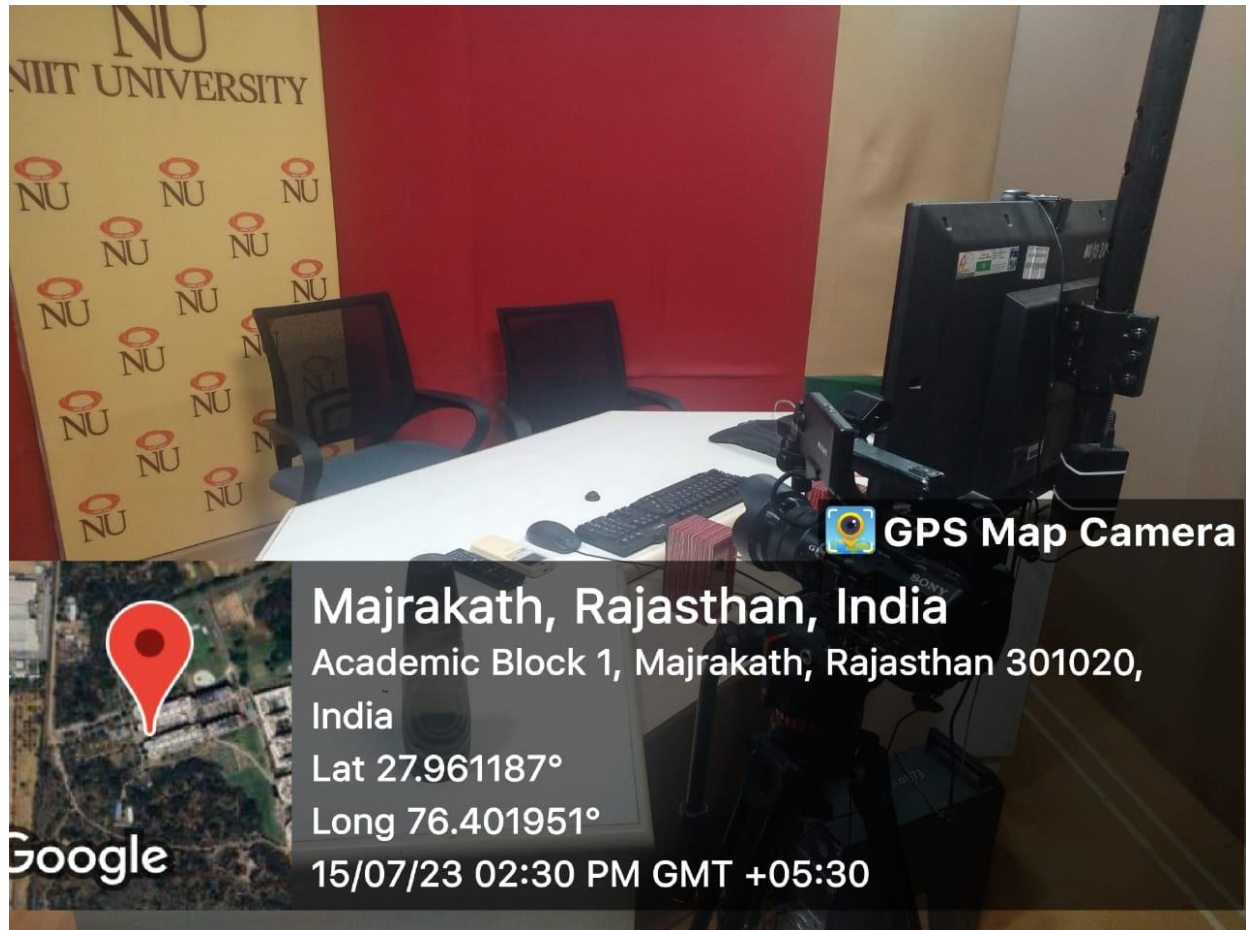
NU
NIIT UNIVERSITY

NU NU NU
NU NU
NU NU NU
NU NU
NU NU
NU NU
NU NU

GPS Map Camera

Majrakath, Rajasthan, India
Academic Block 1, Majrakath, Rajasthan 301020, India
Lat 27.961187°
Long 76.401951°
15/07/23 02:30 PM GMT +05:30

Google

SONY